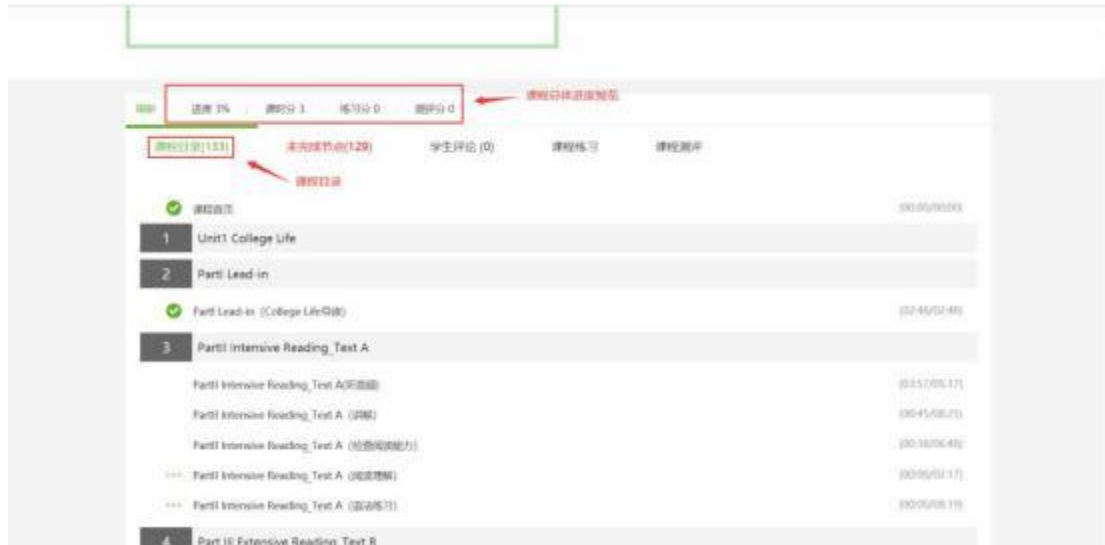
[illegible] 进度 3% 课时分 3 练习分 0 测评分 0

课程总体进度情况

课程目录(133) 未完成节点(129) 学生评论 (0) 课程练习 课程测评

课程目录

课程首页 [00:00/00:00]

1 Unit1 College Life

2 PartI Lead-in

PartI Lead-in (College Life导读) [02:48/02:48]

3 PartII Intensive Reading_Text A

PartII Intensive Reading_Text A(导读) [03:57/05:17]

PartII Intensive Reading_Text A (讲解) [00:45/08:25]

PartII Intensive Reading_Text A (检查阅读能力) [00:38/06:48]

PartII Intensive Reading_Text A (阅读理解) [00:00/02:17]

PartII Intensive Reading_Text A (语法练习) [00:00/08:19]

4 Part III Extensive Reading_Text B